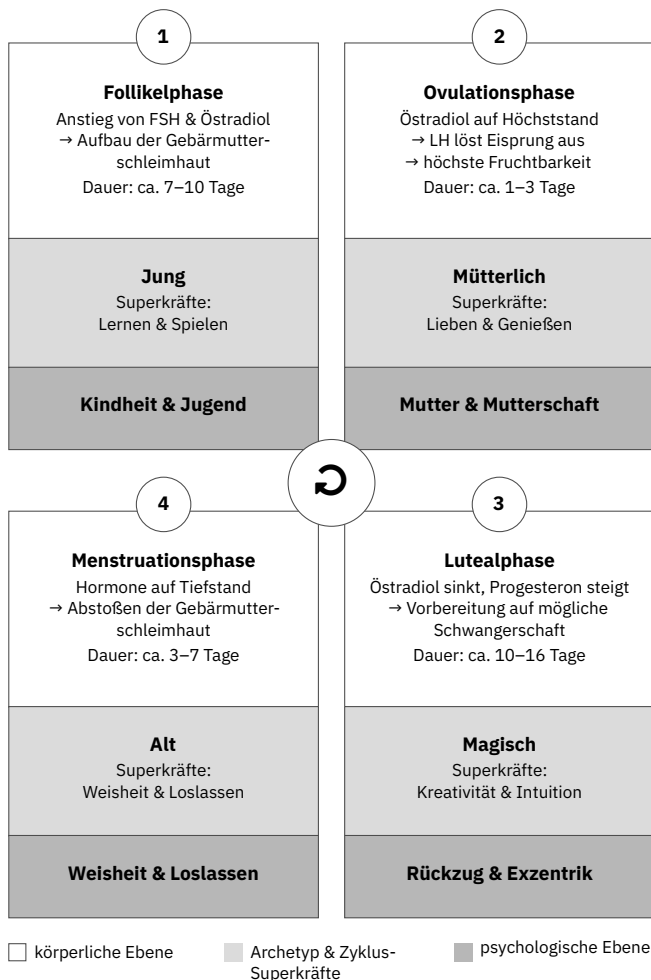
1

**Follikelphase**
Anstieg von FSH & Östradiol → Aufbau der Gebärmutterschleimhaut
Dauer: ca. 7–10 Tage

**Jung**
Superkräfte:
Lernen & Spielen

**Kindheit & Jugend**

2

**Ovulationsphase**
Östradiol auf Höchststand → LH löst Eisprung aus → höchste Fruchtbarkeit
Dauer: ca. 1–3 Tage

**Mütterlich**
Superkräfte:
Lieben & Genießen

**Mutter & Mutterschaft**

4

**Menstruationsphase**
Hormone auf Tiefstand → Abstoßen der Gebärmutterschleimhaut
Dauer: ca. 3–7 Tage

**Alt**
Superkräfte:
Weisheit & Loslassen

**Weisheit & Loslassen**

3

**Lutealphase**
Östradiol sinkt, Progesteron steigt → Vorbereitung auf mögliche Schwangerschaft
Dauer: ca. 10–16 Tage

**Magisch**
Superkräfte:
Kreativität & Intuition

**Rückzug & Exzentrik**

körperliche Ebene
Archetyp & Zyklus-Superkräfte
psychologische Ebene